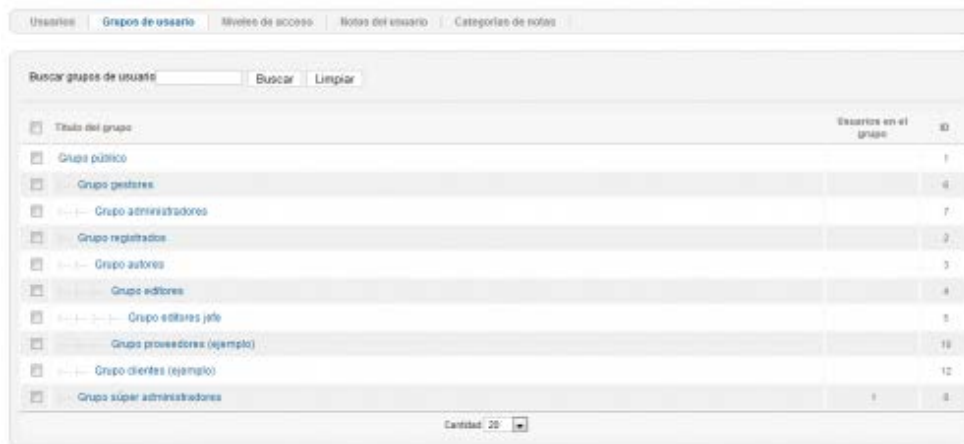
Usuarios | Grupos de usuario | Niveles de acceso | Notas del usuario | Categorías de notas

Buscar grupos de usuario Buscar Limpiar

| Título del grupo | Usuarios en el grupo | ID |
|---|---|---|
| Grupo público | | 1 |
| – Grupo gestores | | 6 |
| – – Grupo administradores | | 7 |
| – Grupo registrados | | 2 |
| – – Grupo autores | | 3 |
| – – – Grupo editores | | 4 |
| – – – – Grupo editores jefe | | 5 |
| – – – Grupo proveedores (ejemplo) | | 10 |
| – – Grupo clientes (ejemplo) | | 12 |
| – Grupo súper administradores | 1 | 8 |

Cantidad 20